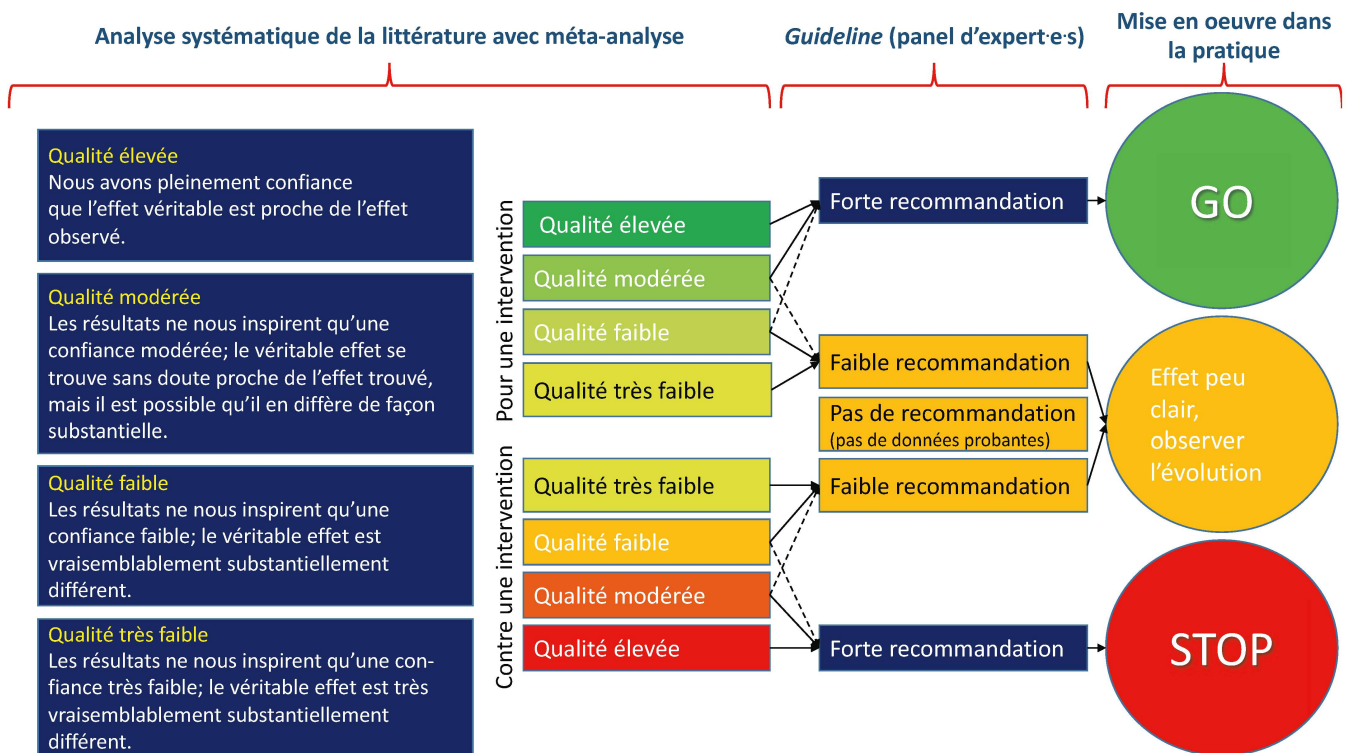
Analyse systématique de la littérature avec méta-analyse

Guideline (panel d'expert·e·s)

Mise en oeuvre dans la pratique

Qualité élevée
Nous avons pleinement confiance que l'effet véritable est proche de l'effet observé.

Qualité modérée
Les résultats ne nous inspirent qu'une confiance modérée; le véritable effet se trouve sans doute proche de l'effet trouvé, mais il est possible qu'il en diffère de façon substantielle.

Qualité faible
Les résultats ne nous inspirent qu'une confiance faible; le véritable effet est vraisemblablement substantiellement différent.

Qualité très faible
Les résultats ne nous inspirent qu'une confiance très faible; le véritable effet est très vraisemblablement substantiellement différent.

Pour une intervention

Qualité élevée
Qualité modérée
Qualité faible
Qualité très faible

Contre une intervention

Qualité très faible
Qualité faible
Qualité modérée
Qualité élevée

Forte recommandation
Faible recommandation
Pas de recommandation
(pas de données probantes)
Faible recommandation
Forte recommandation

GO

Effet peu clair, observer l'évolution

STOP